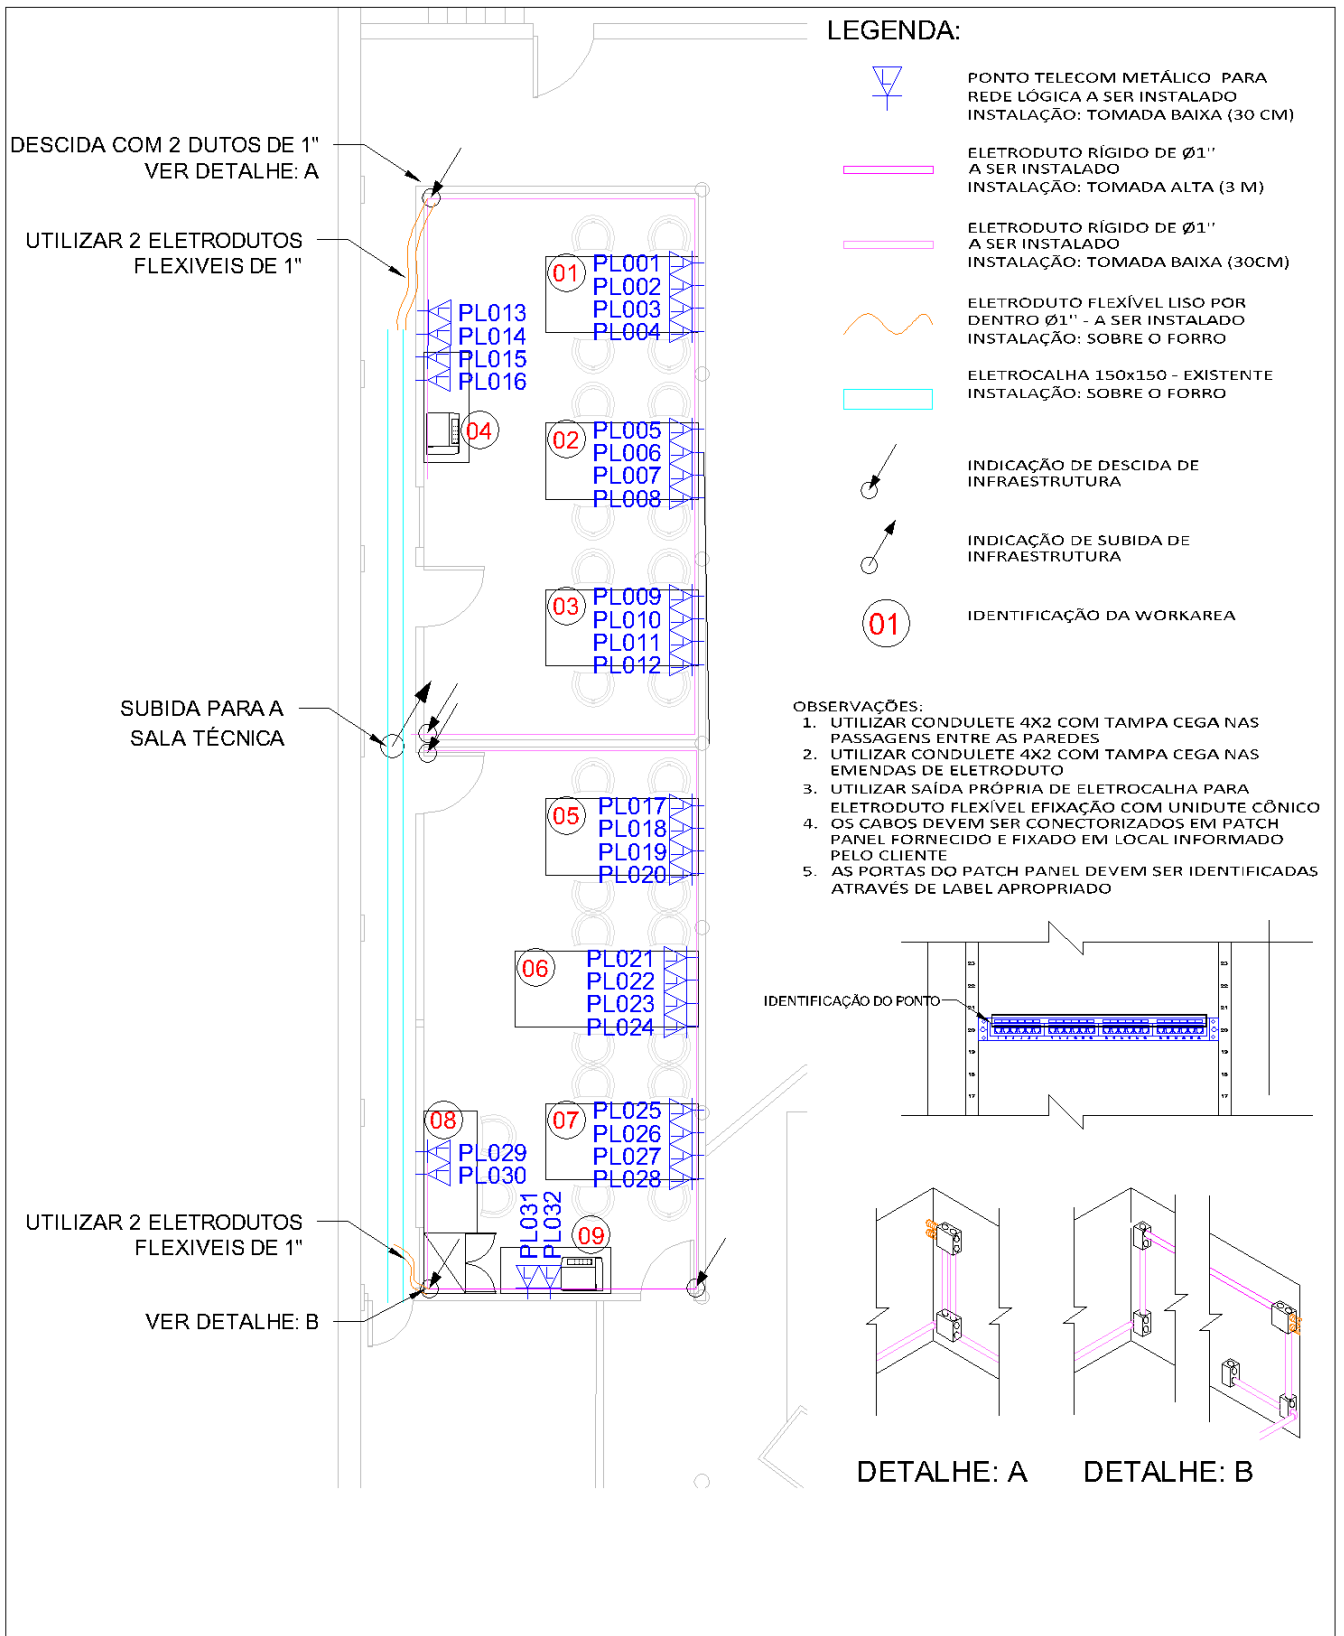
DESCIDA COM 2 DUTOS DE 1"
VER DETALHE: A

UTILIZAR 2 ELETRODUTOS
FLEXIVEIS DE 1"

01 PL001 PL002 PL003 PL004

PL013 PL014 PL015 PL016

04

02 PL005 PL006 PL007 PL008

03 PL009 PL010 PL011 PL012

SUBIDA PARA A
SALA TÉCNICA

05 PL017 PL018 PL019 PL020

06 PL021 PL022 PL023 PL024

08 PL029 PL030

07 PL025 PL026 PL027 PL028

PL031 PL032

09

UTILIZAR 2 ELETRODUTOS
FLEXIVEIS DE 1"

VER DETALHE: B

LEGENDA:

PONTO TELECOM METÁLICO PARA REDE LÓGICA A SER INSTALADO INSTALAÇÃO: TOMADA BAIXA (30 CM)

ELETRODUTO RÍGIDO DE Ø1'' A SER INSTALADO INSTALAÇÃO: TOMADA ALTA (3 M)

ELETRODUTO RÍGIDO DE Ø1'' A SER INSTALADO INSTALAÇÃO: TOMADA BAIXA (30CM)

ELETRODUTO FLEXÍVEL LISO POR DENTRO Ø1'' - A SER INSTALADO INSTALAÇÃO: SOBRE O FORRO

ELETROCALHA 150x150 - EXISTENTE INSTALAÇÃO: SOBRE O FORRO

INDICAÇÃO DE DESCIDA DE INFRAESTRUTURA

INDICAÇÃO DE SUBIDA DE INFRAESTRUTURA

01 IDENTIFICAÇÃO DA WORKAREA

OBSERVAÇÕES:
1. UTILIZAR CONDULETE 4X2 COM TAMPA CEGA NAS PASSAGENS ENTRE AS PAREDES
2. UTILIZAR CONDULETE 4X2 COM TAMPA CEGA NAS EMENDAS DE ELETRODUTO
3. UTILIZAR SAÍDA PRÓPRIA DE ELETROCALHA PARA ELETRODUTO FLEXÍVEL EFIXAÇÃO COM UNIDUTE CÔNICO
4. OS CABOS DEVEM SER CONECTORIZADOS EM PATCH PANEL FORNECIDO E FIXADO EM LOCAL INFORMADO PELO CLIENTE
5. AS PORTAS DO PATCH PANEL DEVEM SER IDENTIFICADAS ATRAVÉS DE LABEL APROPRIADO

IDENTIFICAÇÃO DO PONTO

DETALHE: A    DETALHE: B